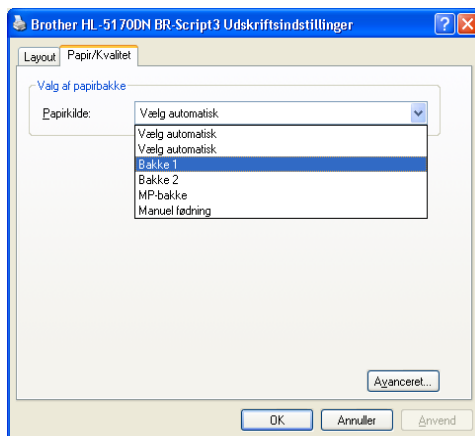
Brother HL-5170DN BR-Script3 Udskriftsindstillinger

Layout Papir/Kvalitet

Valg af papirbakke

Papirkilde: Vælg automatisk

Vælg automatisk
Vælg automatisk
Bakke 1
Bakke 2
MP-bakke
Manuel fødning

Avanceret...

OK Annuller Anvend